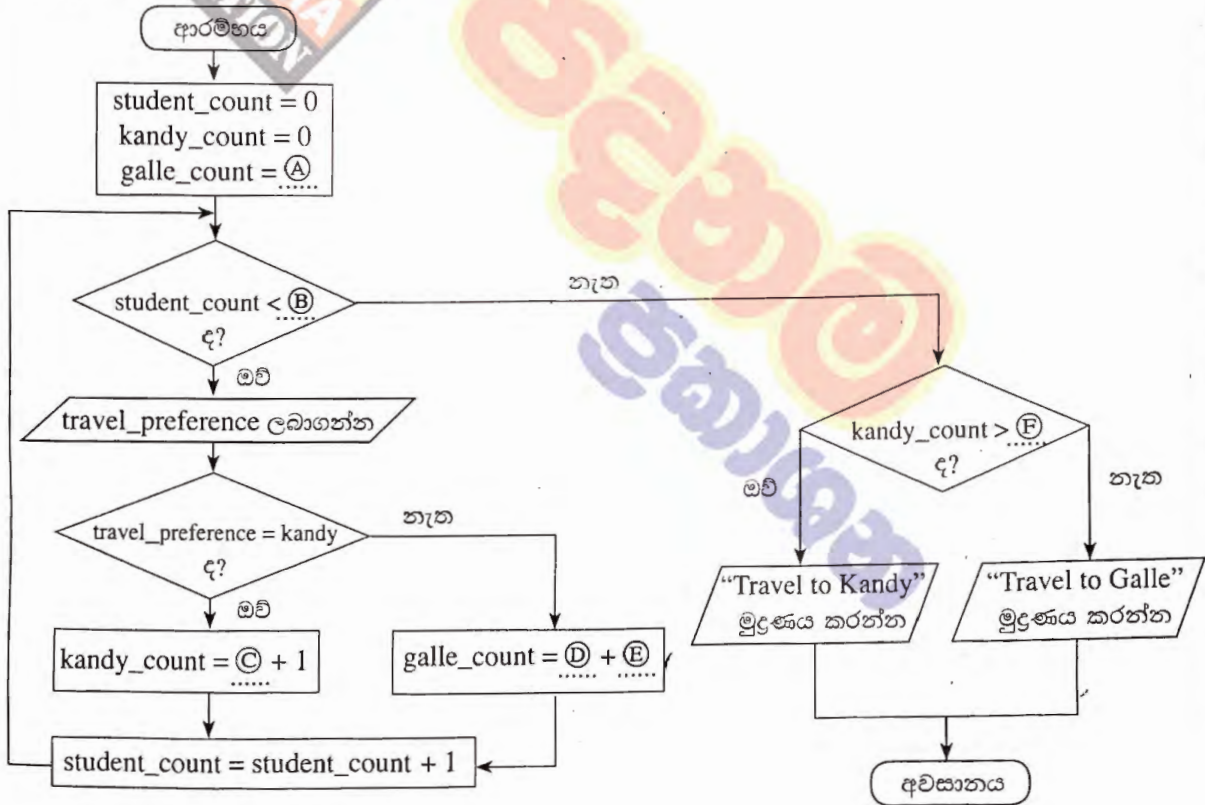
ආරම්භය

student_count = 0
kandy_count = 0
galle_count = Ⓐ......

student_count < Ⓑ......
ද?

නැත

ඔව්

travel_preference ලබාගන්න

travel_preference = kandy
ද?

නැත

ඔව්

kandy_count = Ⓒ...... + 1

galle_count = Ⓓ...... + Ⓔ......

student_count = student_count + 1

kandy_count > Ⓕ
ද?

ඔව්

නැත

"Travel to Kandy" මුද්‍රණය කරන්න

"Travel to Galle" මුද්‍රණය කරන්න

අවසානය